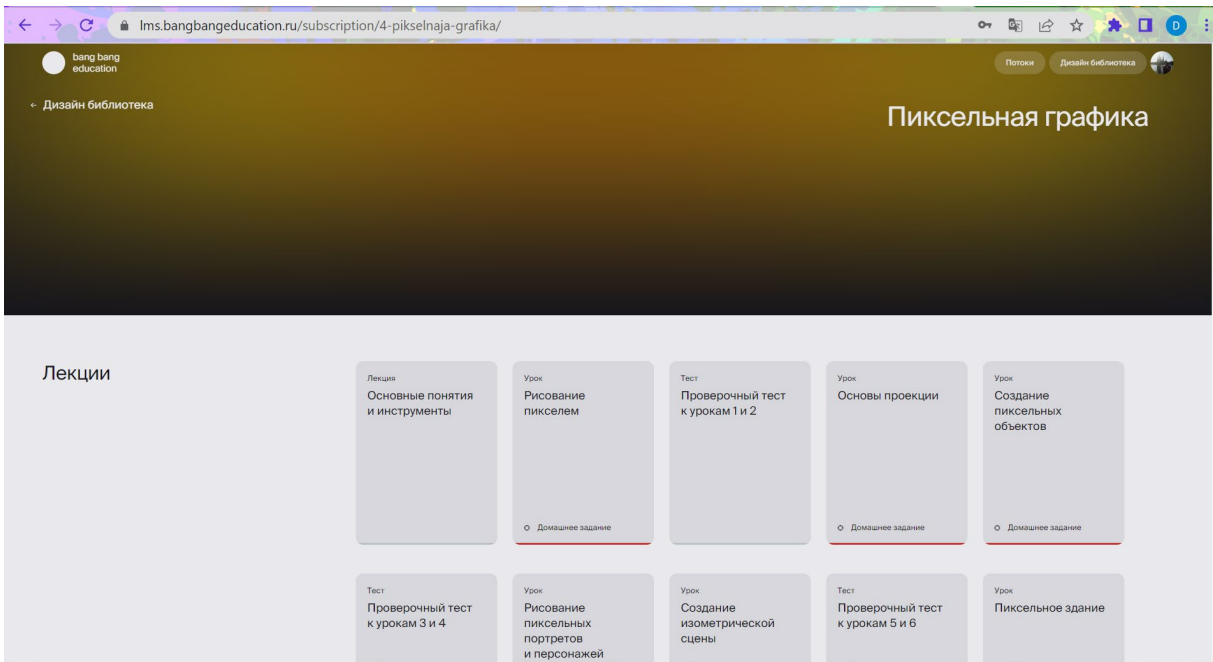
lms.bangbangeducation.ru/subscription/4-pikselnaja-grafika/

D

bang bang education

Потоки

Дизайн библиотека

← Дизайн библиотека

Пиксельная графика

Лекции

Лекция
Основные понятия и инструменты

Урок
Рисование пикселем

Домашнее задание

Тест
Проверочный тест к урокам 1 и 2

Урок
Основы проекции

Домашнее задание

Урок
Создание пиксельных объектов

Домашнее задание

Тест
Проверочный тест к урокам 3 и 4

Урок
Рисование пиксельных портретов и персонажей

Урок
Создание изометрической сцены

Тест
Проверочный тест к урокам 5 и 6

Урок
Пиксельное здание